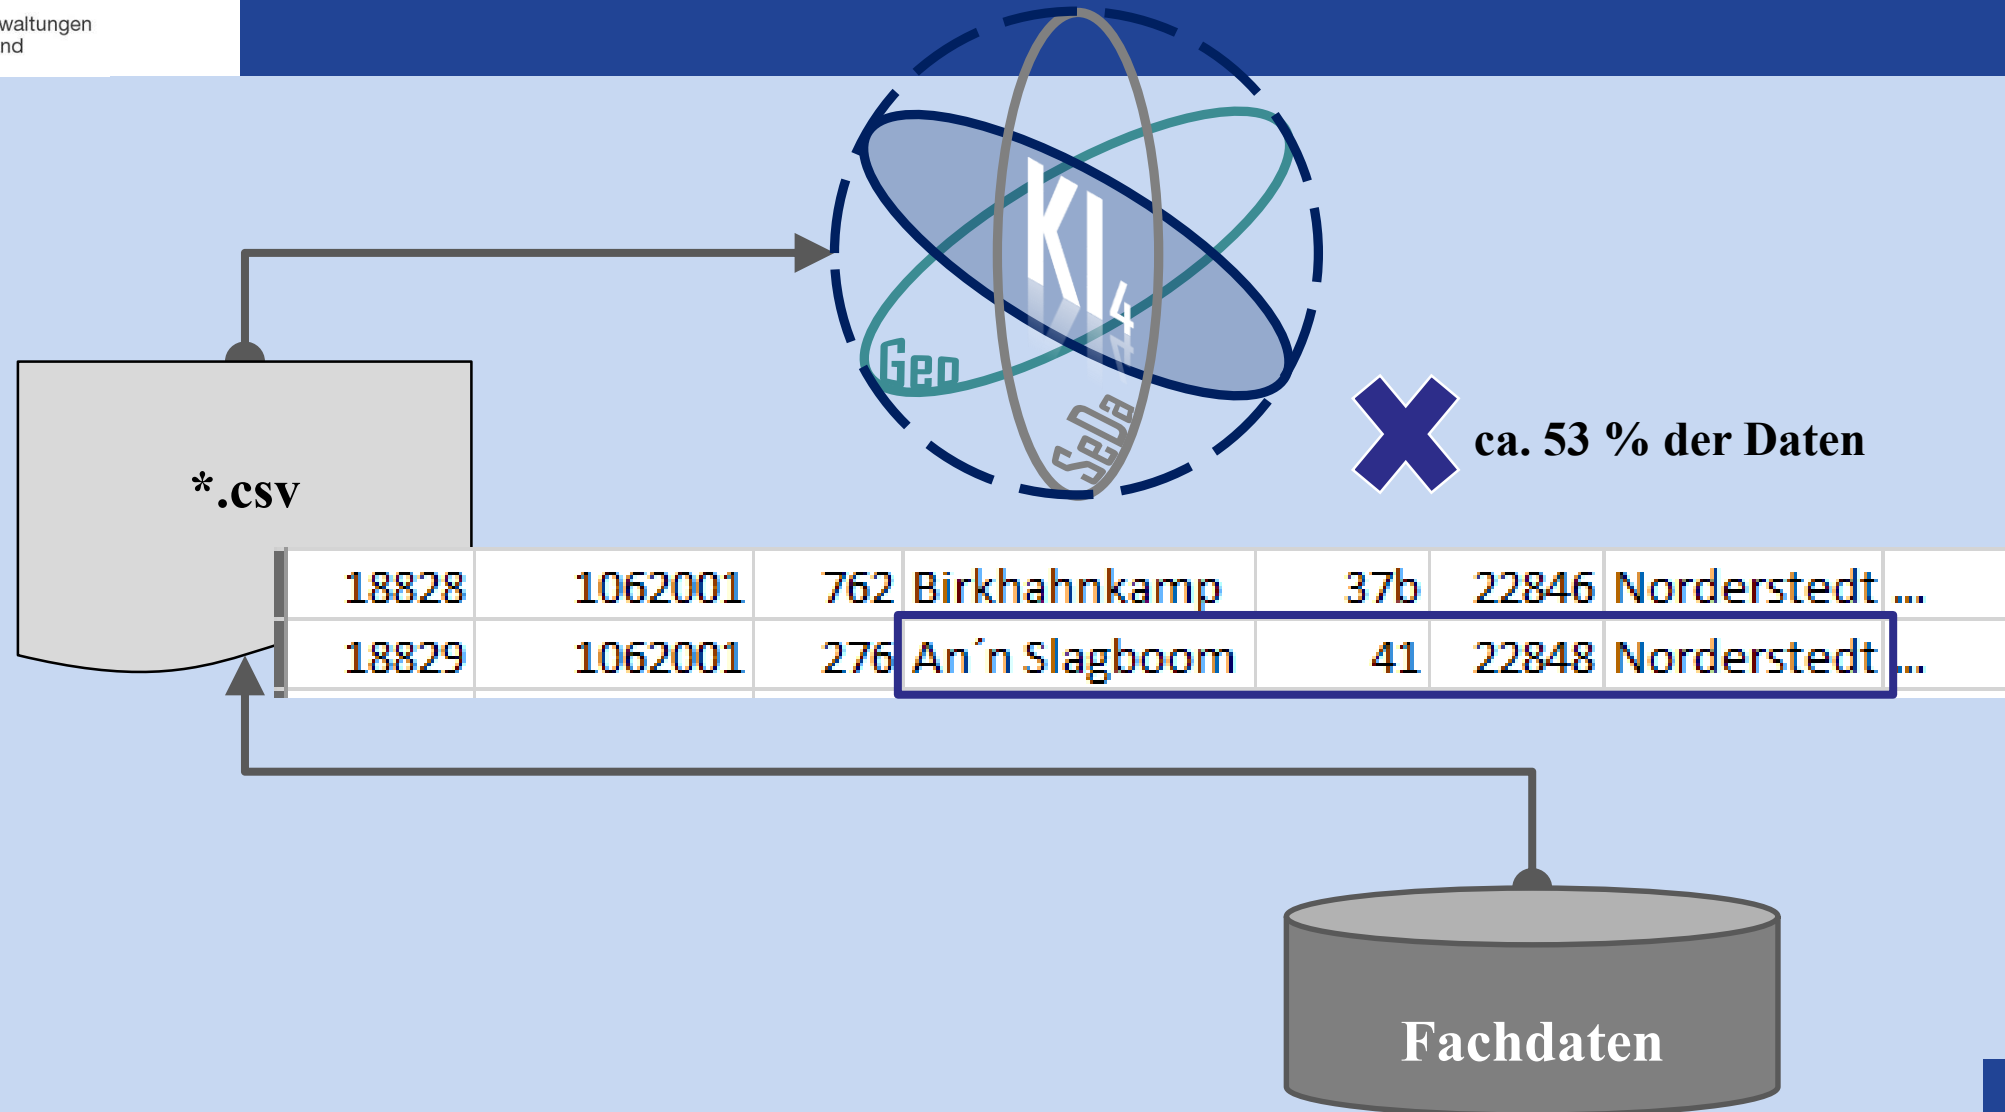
waltungen
nd

KI4
Geo
SeDa

ca. 53 % der Daten

*.csv

| 18828 | 1062001 | 762 | Birkhahnkamp | 37b | 22846 | Norderstedt | ... |
|---|---|---|---|---|---|---|---|
| 18829 | 1062001 | 276 | An´n Slagboom | 41 | 22848 | Norderstedt | ... |

Fachdaten